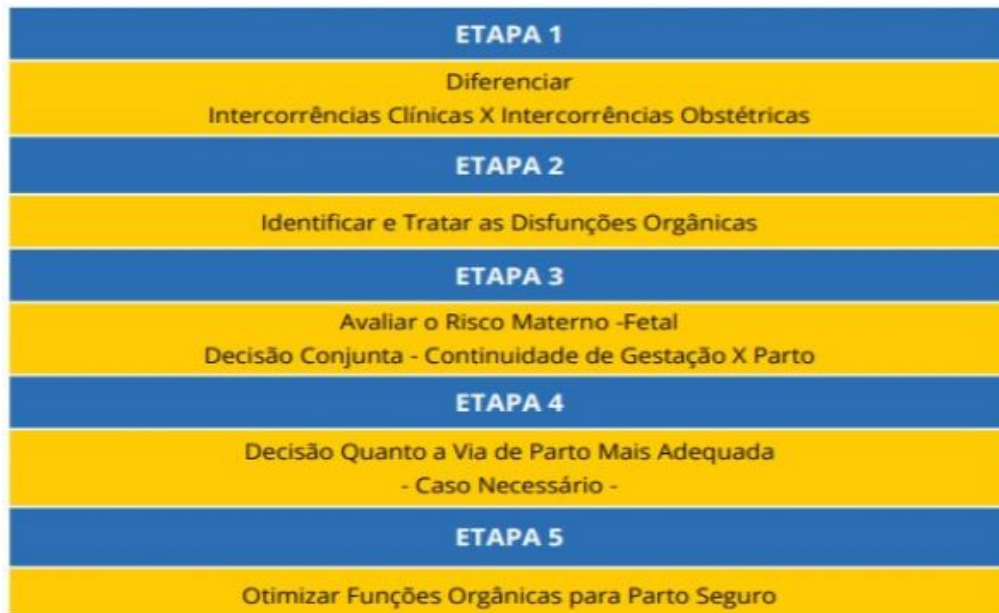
ETAPA 1

Diferenciar
Intercorrências Clínicas X Intercorrências Obstétricas

ETAPA 2

Identificar e Tratar as Disfunções Orgânicas

ETAPA 3

Avaliar o Risco Materno -Fetal
Decisão Conjunta - Continuidade de Gestação X Parto

ETAPA 4

Decisão Quanto a Via de Parto Mais Adequada
- Caso Necessário -

ETAPA 5

Otimizar Funções Orgânicas para Parto Seguro